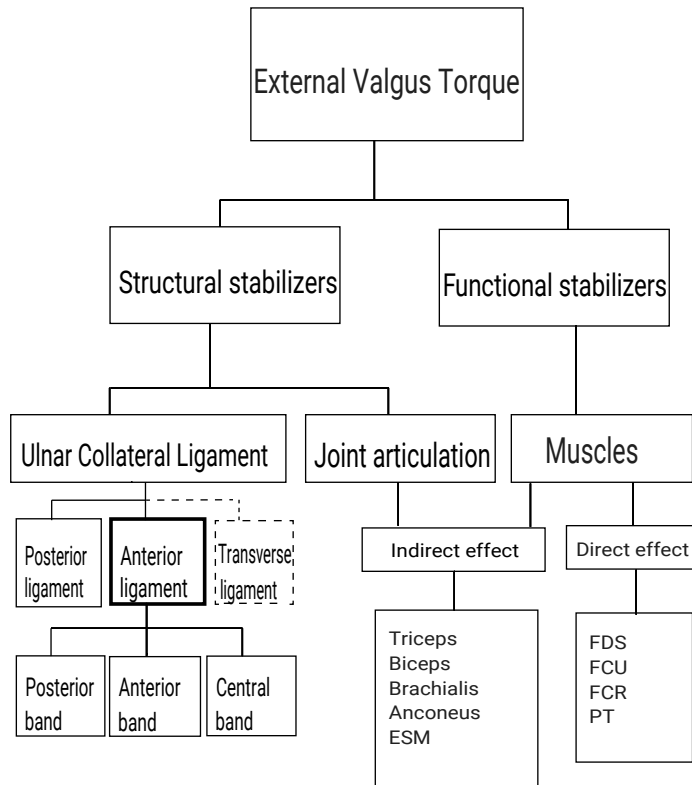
External Valgus Torque

Structural stabilizers

Functional stabilizers

Ulnar Collateral Ligament

Joint articulation

Muscles

Posterior ligament

Anterior ligament

Transverse ligament

Indirect effect

Direct effect

Posterior band

Anterior band

Central band

Triceps
Biceps
Brachialis
Anconeus
ESM

FDS
FCU
FCR
PT